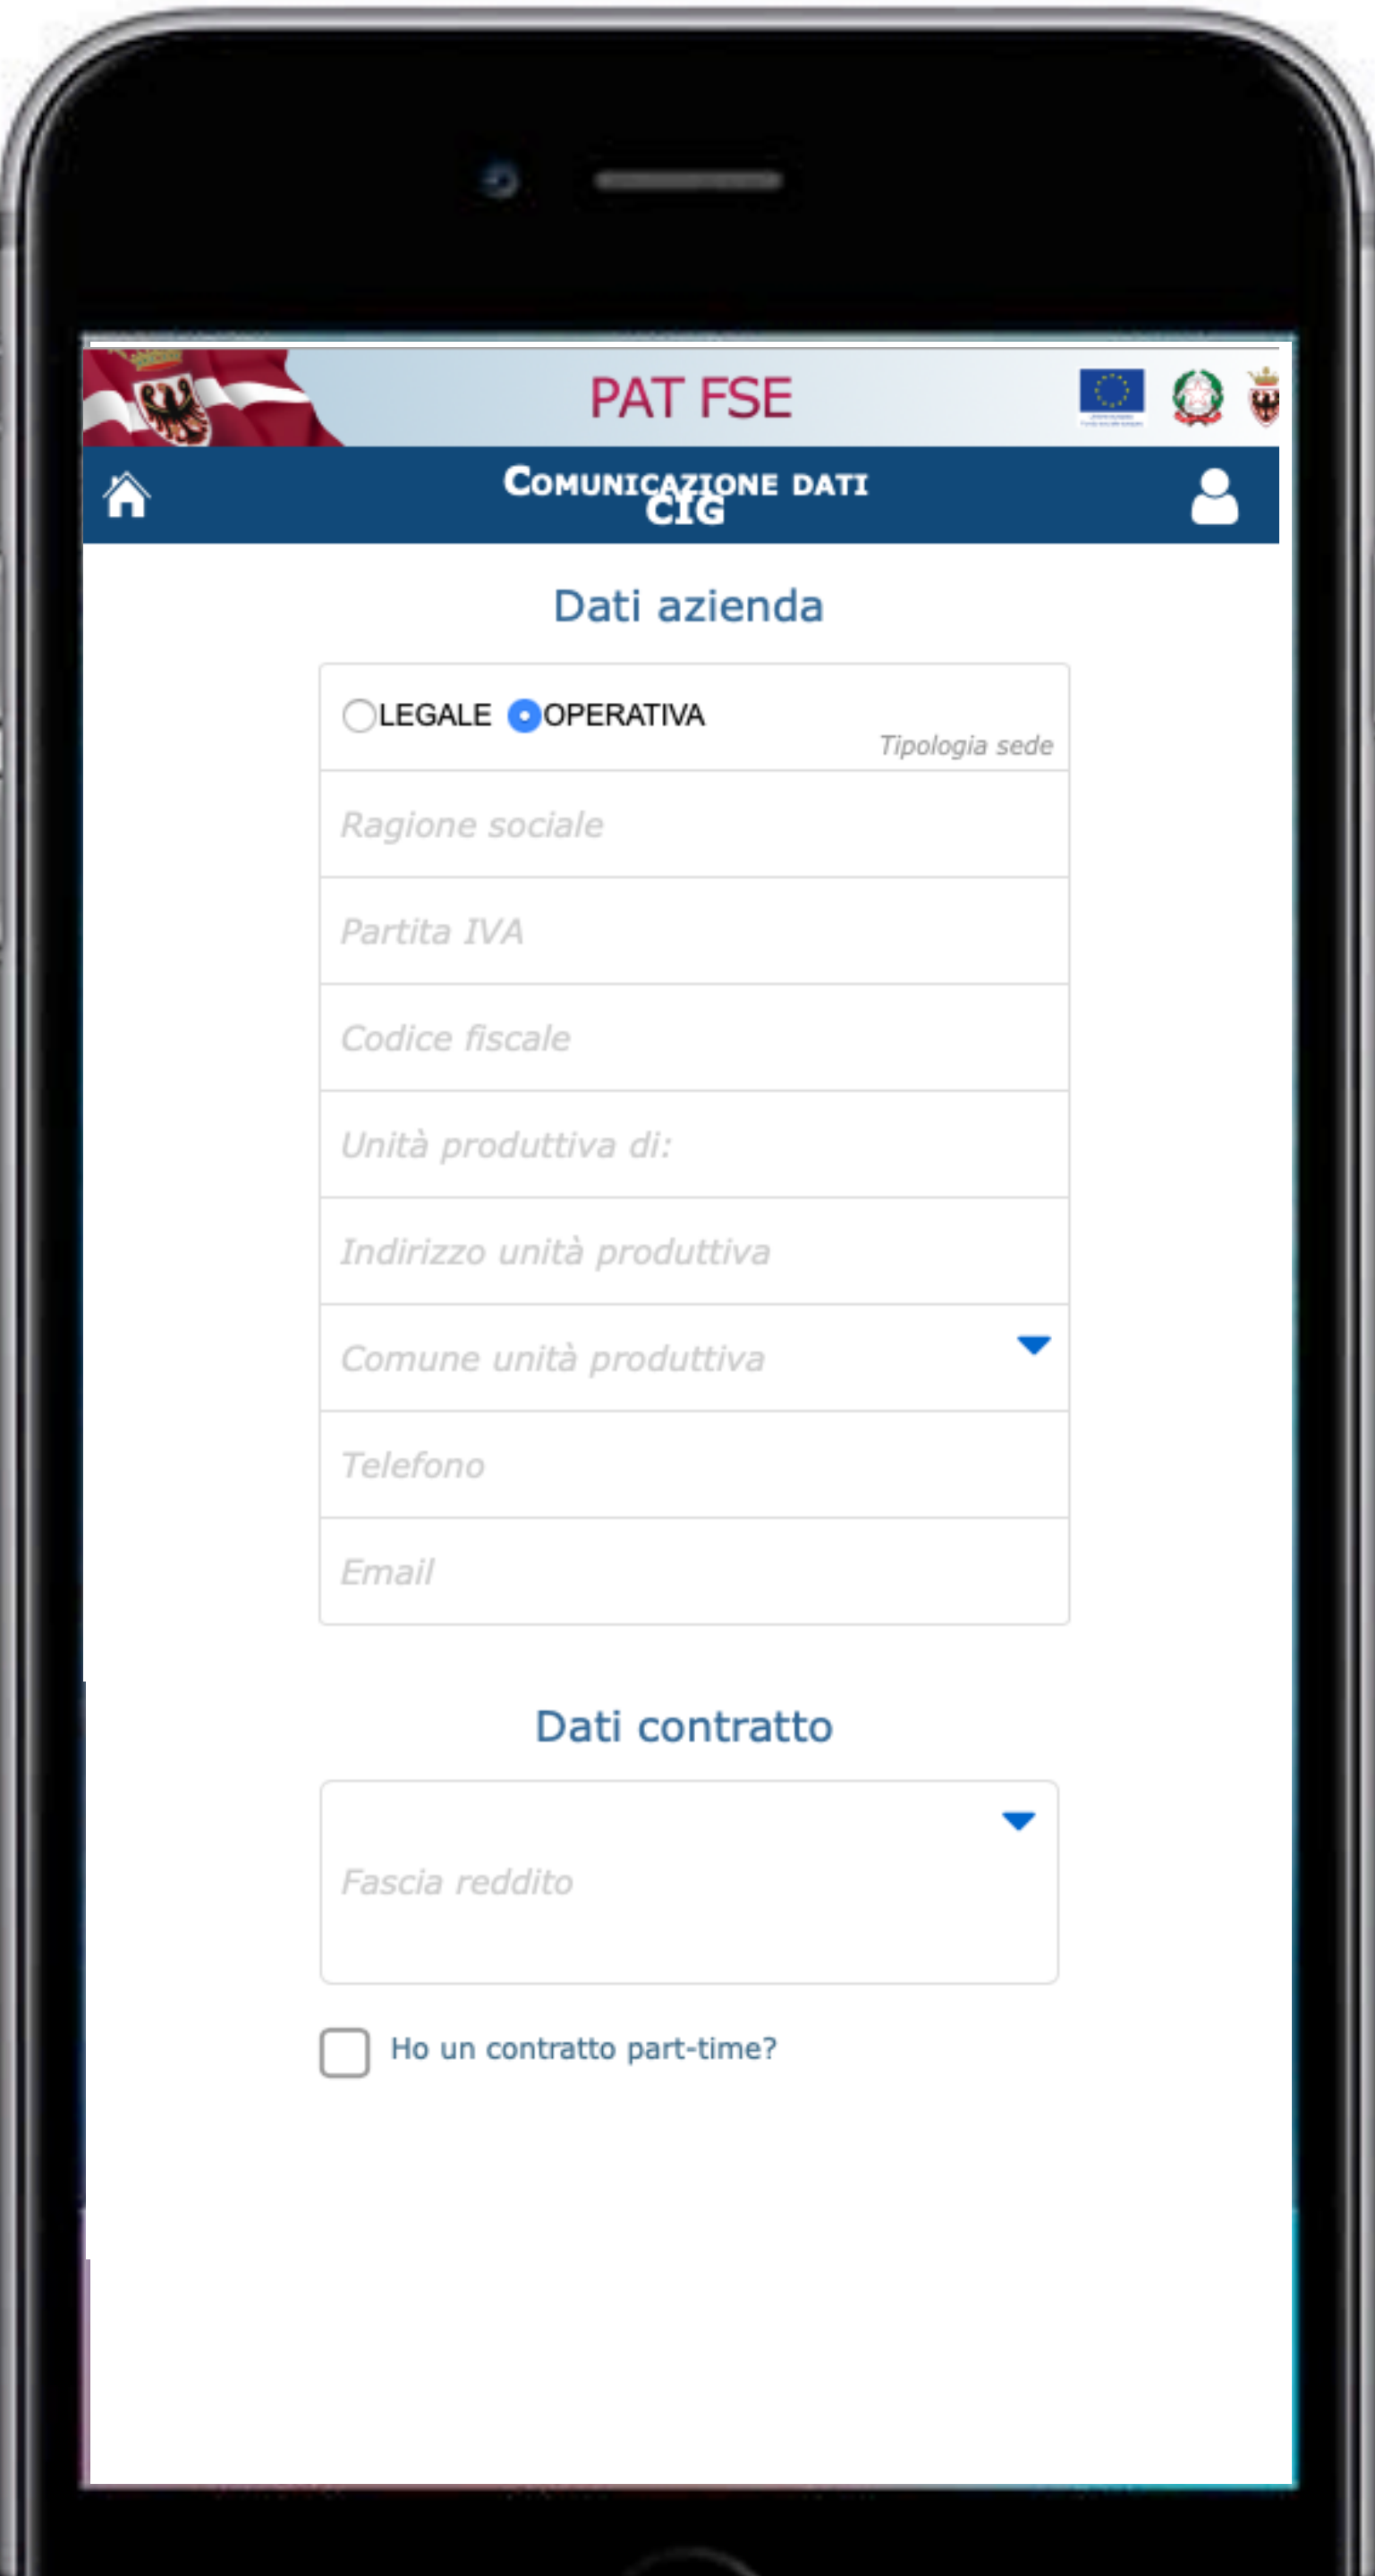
PAT FSE

COMUNICAZIONE DATI CIG

Dati azienda

LEGALE OPERATIVA
Tipologia sede

Ragione sociale

Partita IVA

Codice fiscale

Unità produttiva di:

Indirizzo unità produttiva

Comune unità produttiva

Telefono

Email

Dati contratto

Fascia reddito

Ho un contratto part-time?